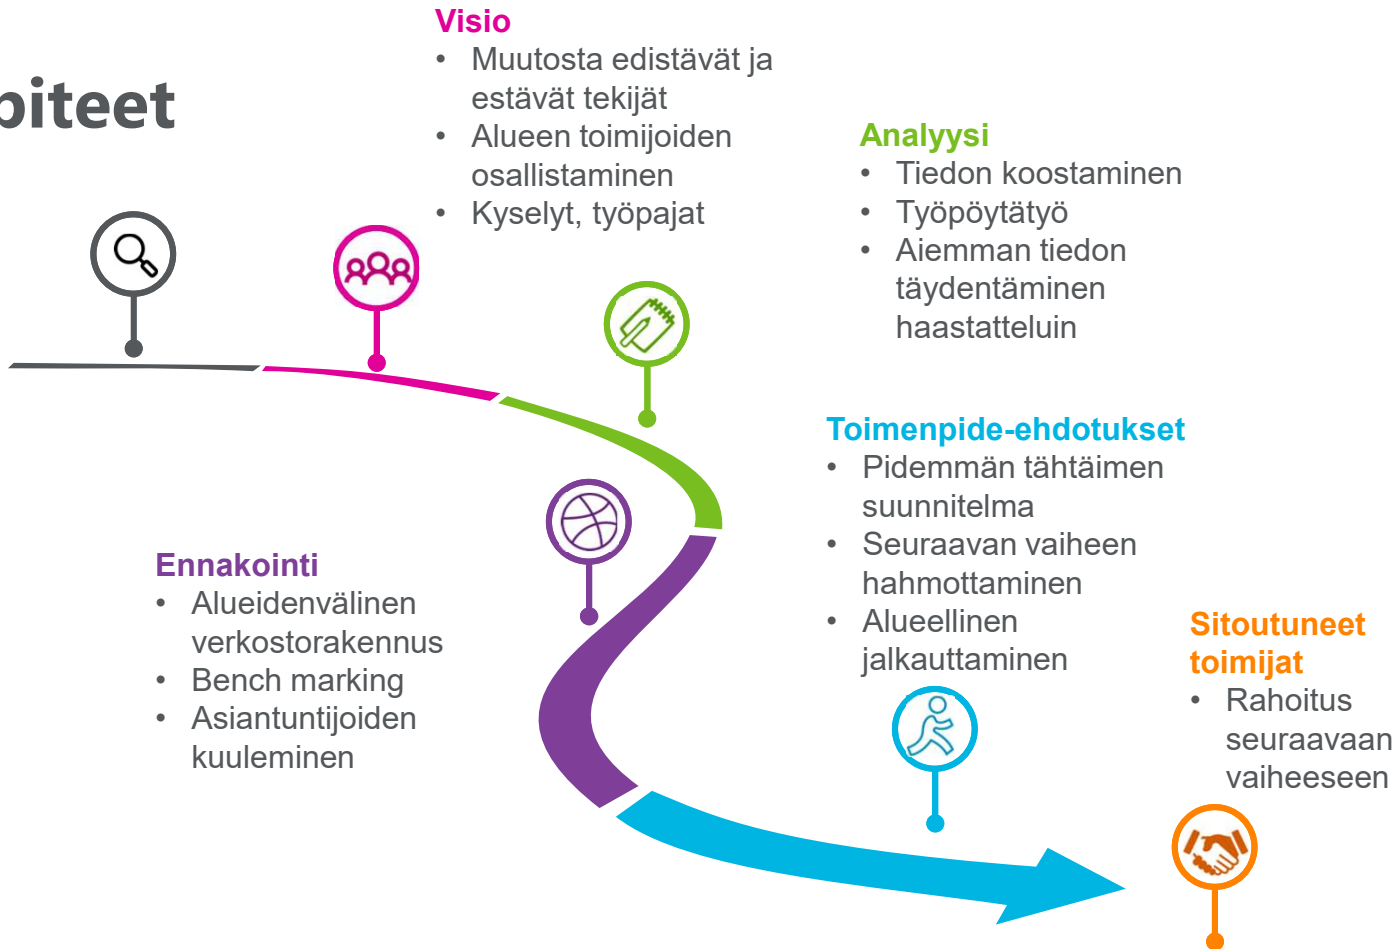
piteet

Visio
- Muutosta edistävät ja estävät tekijät
- Alueen toimijoiden osallistaminen
- Kyselyt, työpajat

Analyysi
- Tiedon koostaminen
- Työpöytätyö
- Aiemman tiedon täydentäminen haastatteluin

Toimenpide-ehdotukset
- Pidemmän tähtäimen suunnitelma
- Seuraavan vaiheen hahmottaminen
- Alueellinen jalkauttaminen

Ennakointi
- Alueidenvälinen verkostorakennus
- Bench marking
- Asiantuntijoiden kuuleminen

Sitoutuneet toimijat
- Rahoitus seuraavaan vaiheeseen